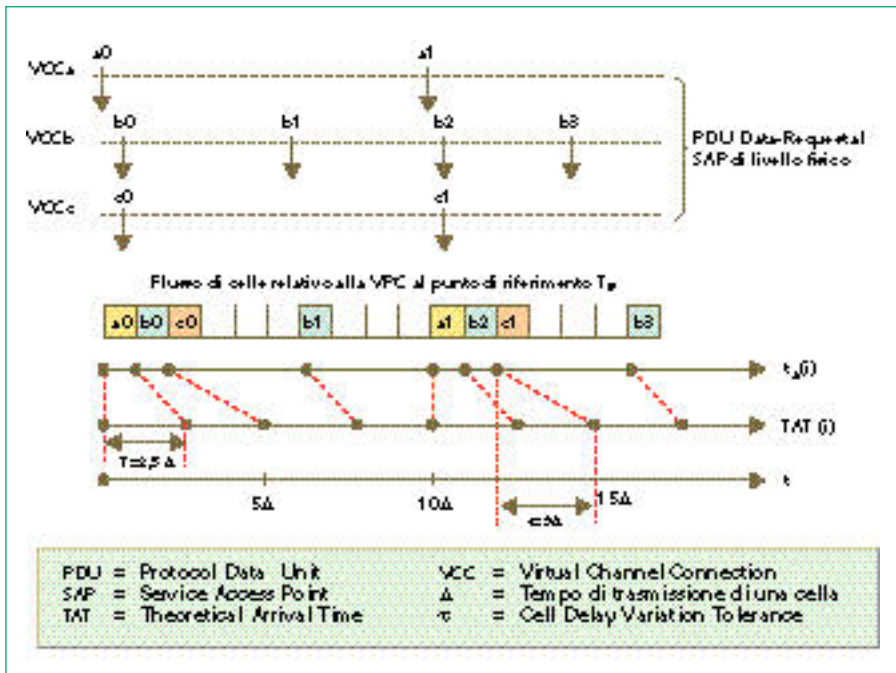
VCCa a0 a1

VCCb b0 b1 b2 b3

VCCc c0 c1

PDU Data-Request al SAP di livello fisico

Flusso di celle relativo alla VPC al punto di riferimento $T_B$

| a0 | b0 | c0 | | | b1 | | | a1 | b2 | c1 | | | b3 |
|---|---|---|---|---|---|---|---|---|---|---|---|---|---|

$t_a(i)$

TAT (i)

T=2,5 Δ

t

5Δ

10Δ

15Δ

<2Δ

PDU = Protocol Data Unit
SAP = Service Access Point
TAT = Theoretical Arrival Time

VCC = Virtual Channel Connection
Δ = Tempo di trasmissione di una cella
τ = Cell Delay Variation Tolerance